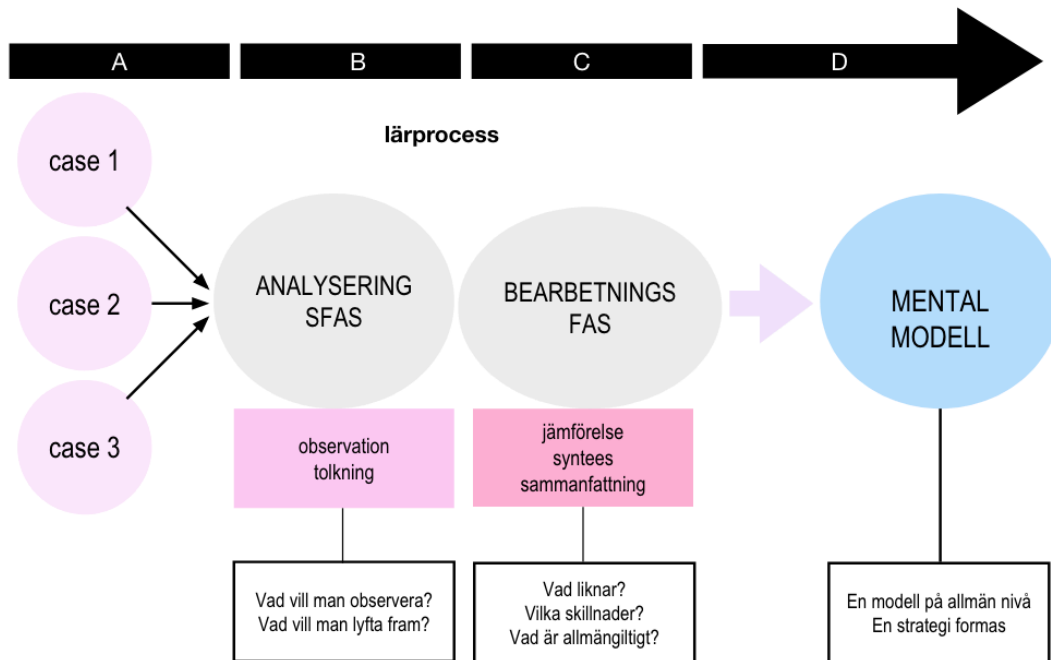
A B C D

lärprocess

case 1

case 2

case 3

ANALYSERING SFAS

BEARBETNINGS FAS

MENTAL MODELL

observation
tolkning

jämförelse
syntees
sammanfattning

Vad vill man observera?
Vad vill man lyfta fram?

Vad liknar?
Vilka skillnader?
Vad är allmängiltigt?

En modell på allmän nivå
En strategi formas